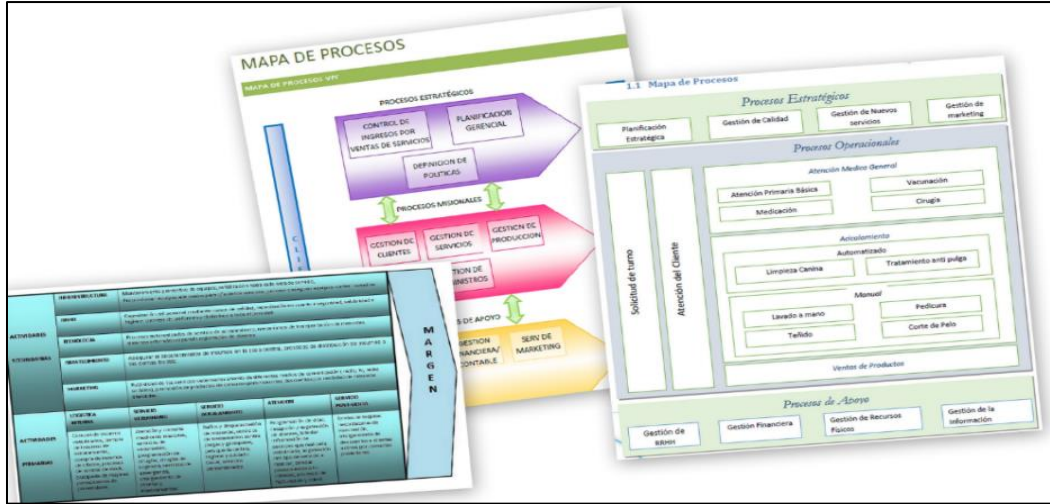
MAPA DE PROCESOS

MAPA DE PROCESOS VFY

PROCESOS ESTRATÉGICOS

CONTROL DE INGRESOS POR VENTAS DE SERVICIOS

PLANIFICACION GERENCIAL

DEFINICION DE POLITICAS

PROCESOS MISIONALES

GESTION DE CLIENTES

GESTION DE SERVICIOS

GESTION DE PRODUCCION

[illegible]TION DE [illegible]NISTROS

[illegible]S DE APOYO

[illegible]GESTION FINANCIERA/ CONTABLE

SERV DE MARKETING

C L I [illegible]

INFRAESTRUCTURA

RRHH

TECNOLOGÍA

ABASTECIMIENTO

MARKETING

ACTIVIDADES DE SOPORTE

LOGÍSTICA INTERNA

SERVICIO / OPERACIONES

SERVICIO / ABASTECIMIENTO

ATENCIÓN

SERVICIO POSTVENTA

ACTIVIDADES PRIMARIAS

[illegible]

M A R G E N

1.1 Mapa de Procesos

Procesos Estratégicos

Planificación Estratégica

Gestión de Calidad

Gestión de Nuevos servicios

Gestión de marketing

Procesos Operacionales

Solicitud de turno

Atención del Cliente

Atención Medico General

Atención Primaria Básica

Vacunación

Medicación

Cirugía

Acicalamiento

Automatizado

Limpieza Canina

Tratamiento anti pulga

Manual

Lavado a mano

Pedicura

Teñido

Corte de Pelo

Ventas de Productos

Procesos de Apoyo

Gestión de RRHH

Gestión Financiera

Gestión de Recursos Físicos

Gestión de la información